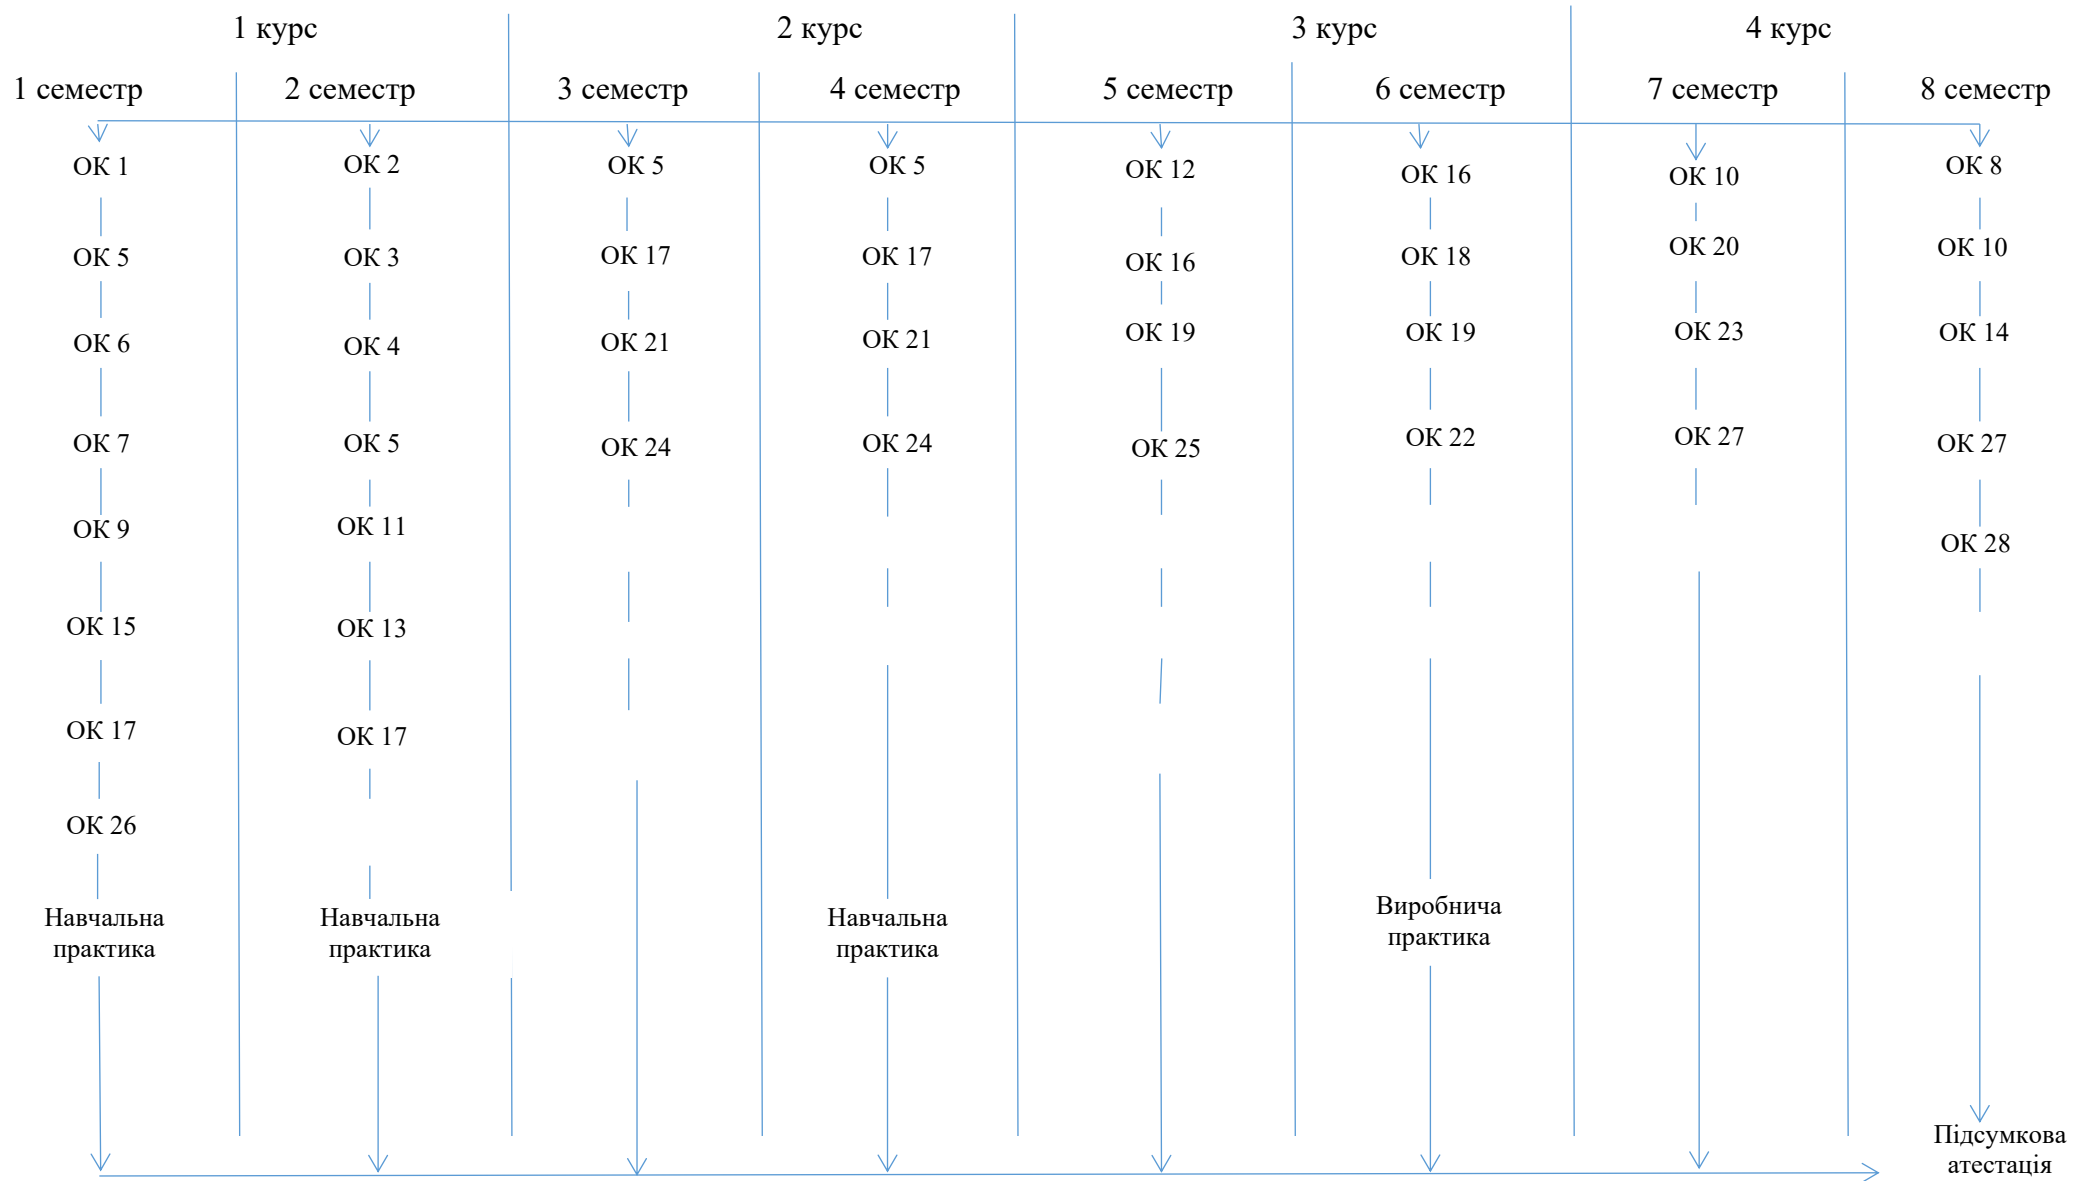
1 курс

2 курс

3 курс

4 курс

1 семестр

ОК 1
ОК 5
ОК 6
ОК 7
ОК 9
ОК 15
ОК 17
ОК 26
Навчальна практика

2 семестр

ОК 2
ОК 3
ОК 4
ОК 5
ОК 11
ОК 13
ОК 17
Навчальна практика

3 семестр

ОК 5
ОК 17
ОК 21
ОК 24

4 семестр

ОК 5
ОК 17
ОК 21
ОК 24
Навчальна практика

5 семестр

ОК 12
ОК 16
ОК 19
ОК 25

6 семестр

ОК 16
ОК 18
ОК 19
ОК 22
Виробнича практика

7 семестр

ОК 10
ОК 20
ОК 23
ОК 27

8 семестр

ОК 8
ОК 10
ОК 14
ОК 27
ОК 28
Підсумкова атестація